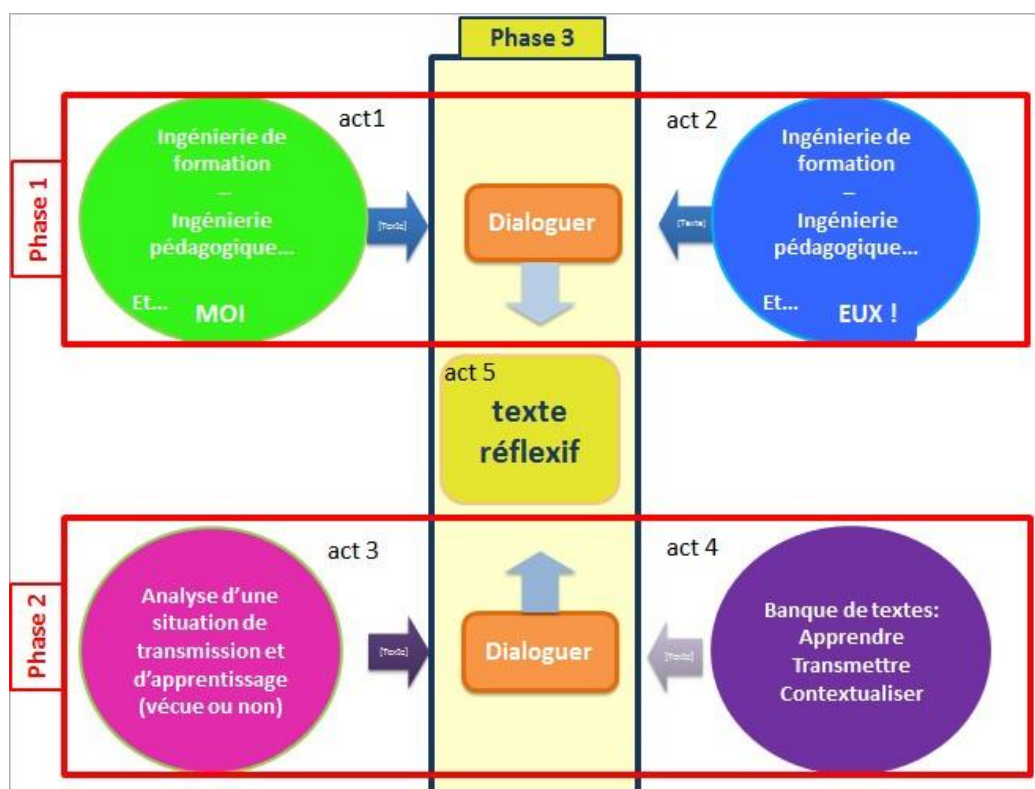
Phase 3

Phase 1

act1

Ingénierie de formation – Ingénierie pédagogique…

Et… MOI

[Texte]

Dialoguer

[Texte]

act 2

Ingénierie de formation – Ingénierie pédagogique…

Et… EUX !

act 5

texte réflexif

Phase 2

act 3

Analyse d'une situation de transmission et d'apprentissage (vécue ou non)

[Texte]

Dialoguer

[Texte]

act 4

Banque de textes: Apprendre Transmettre Contextualiser